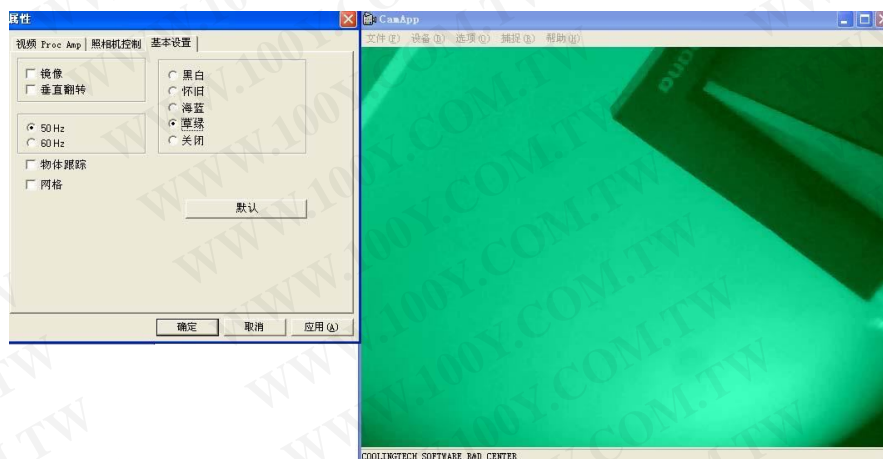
属性

视频 Proc Amp | 照相机控制 | 基本设置

镜像
垂直翻转

黑白
怀旧
海蓝
草绿
关闭

50 Hz
60 Hz

物体跟踪
网格

默认

确定 取消 应用(A)

CamApp

文件(F) 设备(D) 选项(O) 捕捉(C) 帮助(H)

COOLINGTECH SOFTWARE R&D CENTER

WWW.100Y.COM.TW